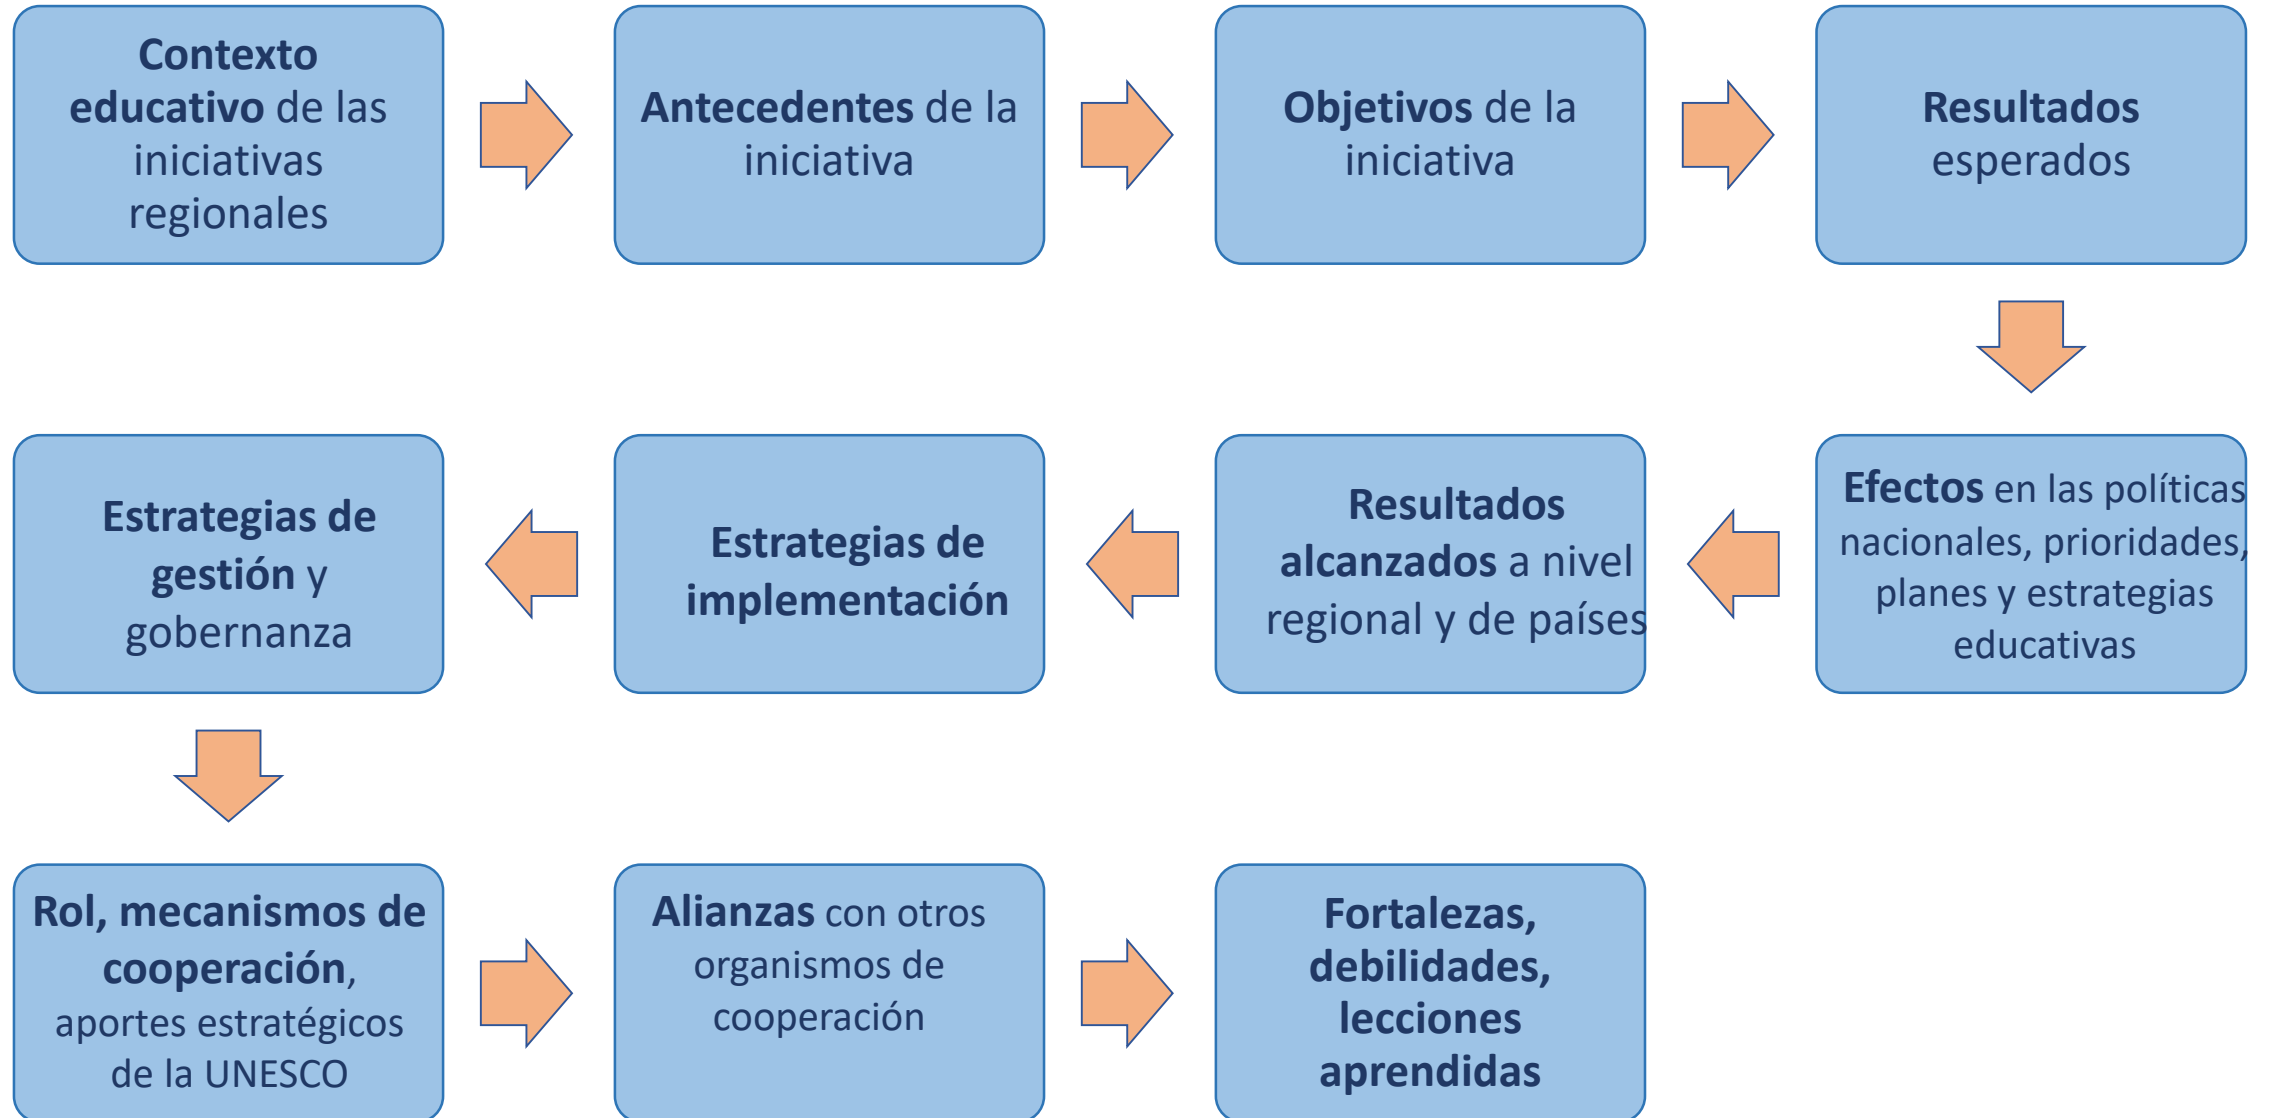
Contexto educativo de las iniciativas regionales

Antecedentes de la iniciativa

Objetivos de la iniciativa

Resultados esperados

Efectos en las políticas nacionales, prioridades, planes y estrategias educativas

Resultados alcanzados a nivel regional y de países

Estrategias de implementación

Estrategias de gestión y gobernanza

Rol, mecanismos de cooperación, aportes estratégicos de la UNESCO

Alianzas con otros organismos de cooperación

Fortalezas, debilidades, lecciones aprendidas